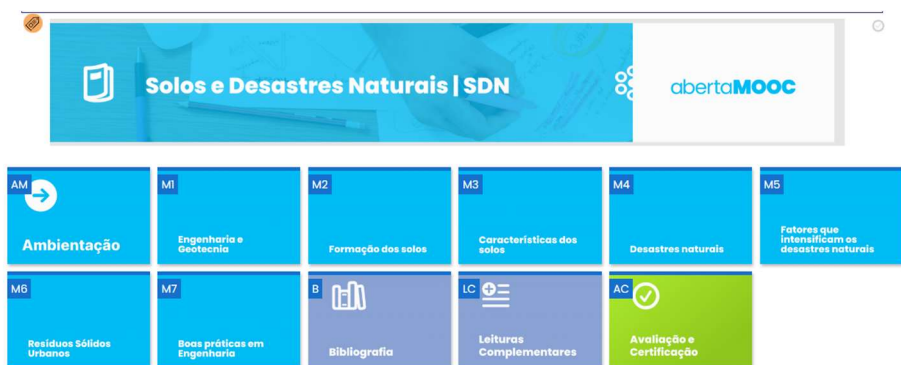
Solos e Desastres Naturais | SDN

abertaMOOC

AM
Ambientação

M1
Engenharia e Geotecnia

M2
Formação dos solos

M3
Características dos solos

M4
Desastres naturais

M5
Fatores que intensificam os desastres naturais

M6
Resíduos Sólidos Urbanos

M7
Boas práticas em Engenharia

B
Bibliografia

LC
Leituras Complementares

AC
Avaliação e Certificação